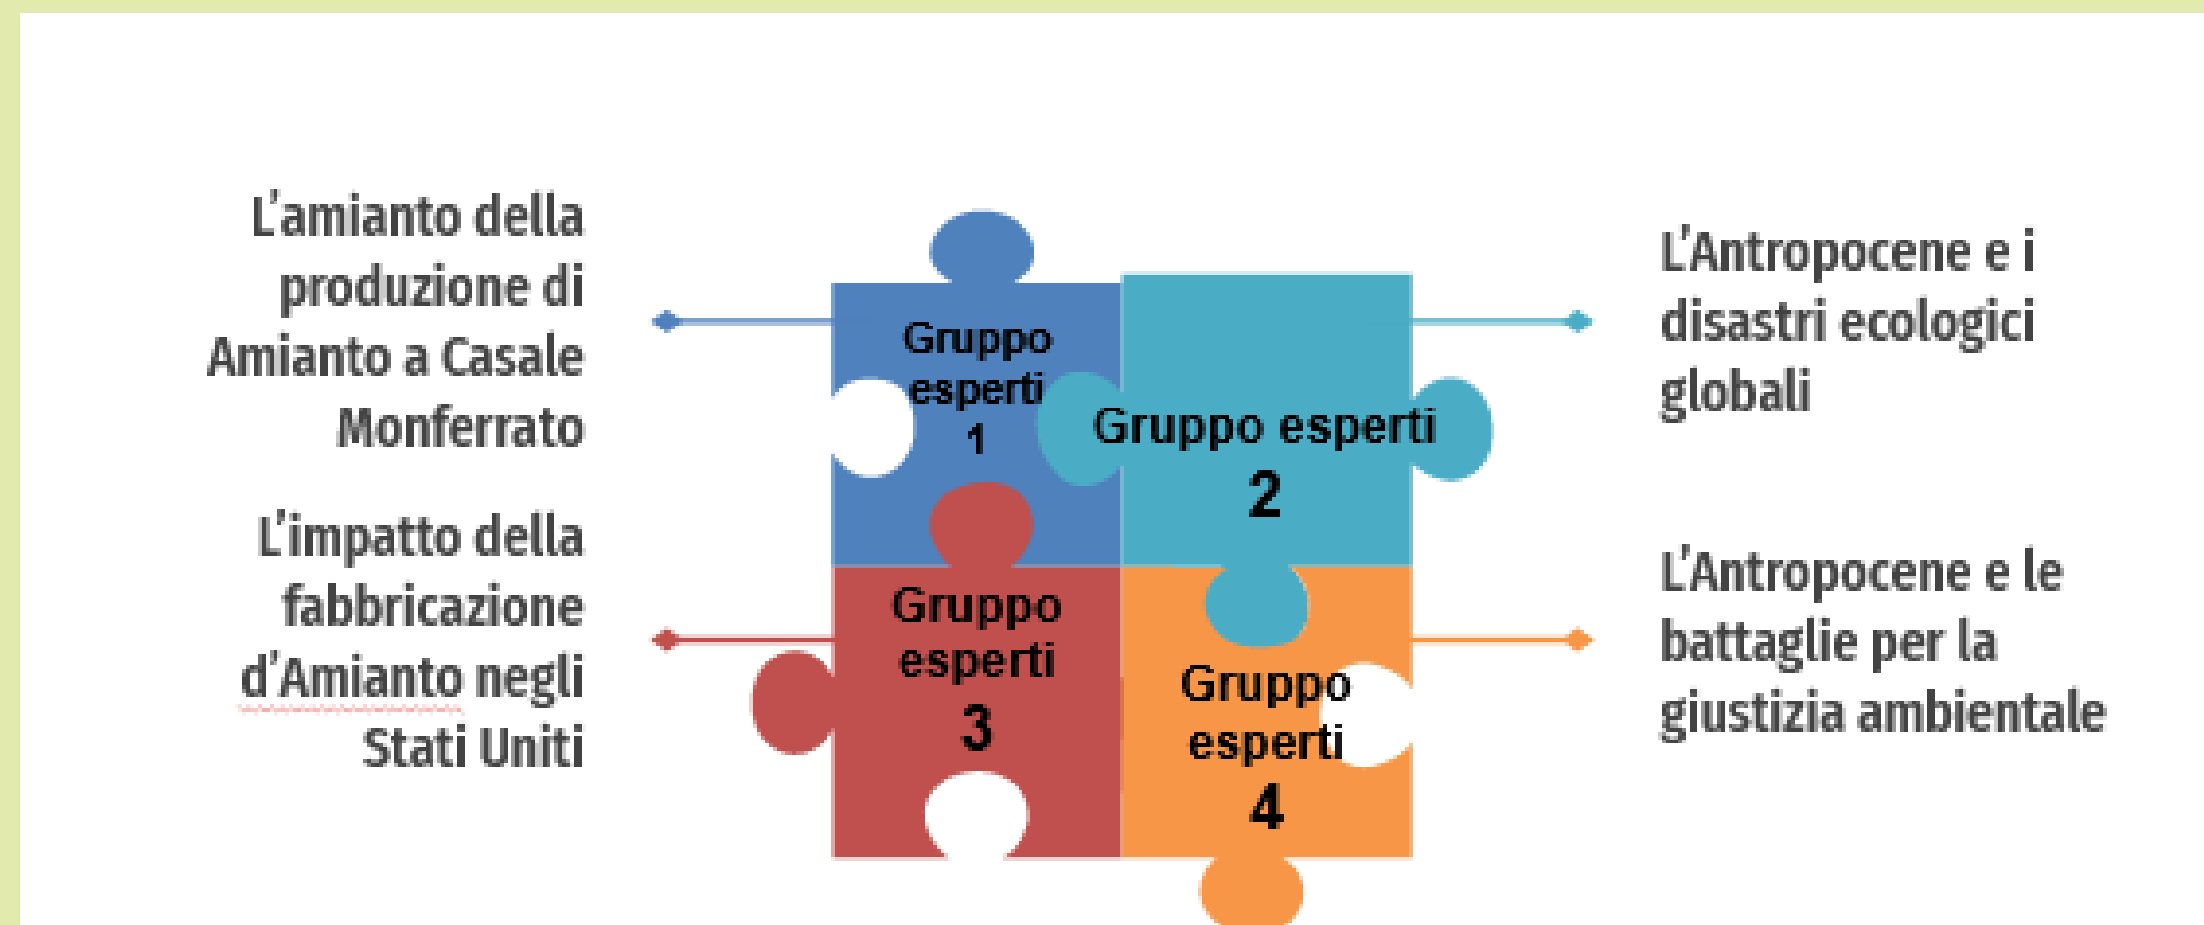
L'amianto della produzione di Amianto a Casale Monferrato

Gruppo esperti 1

Gruppo esperti 2

L'Antropocene e i disastri ecologici globali

L'impatto della fabbricazione d'Amianto negli Stati Uniti

Gruppo esperti 3

Gruppo esperti 4

L'Antropocene e le battaglie per la giustizia ambientale